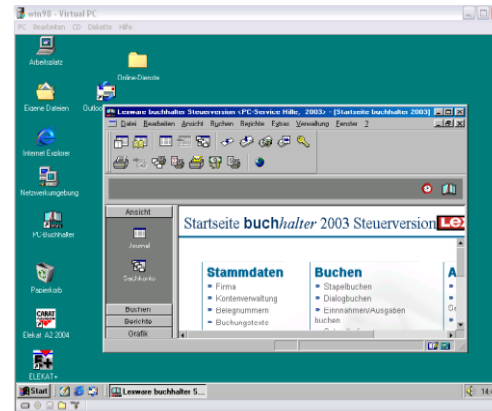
win98 - Virtual PC
PC Bearbeiten CD Diskette Hilfe

Arbeitsplatz
Online-Dienste
Eigene Dateien
Outlo
Internet Explorer
Netzwerkumgebung
PC-Buchhalter
Papierkorb
Elekat A2 2004
ELEKAT+

Lexware buchhalter Steuerversion <PC-Service Hille, 2003> - [Startseite buchhalter 2003]
Datei Bearbeiten Ansicht Buchen Berichte Extras Verwaltung Fenster ?

Ansicht
Journal
Sachkonto
Buchen
Berichte
Grafik

Startseite buchhalter 2003 Steuerversion Le

Stammdaten
• Firma
• Kontenverwaltung
• Belegnummern
• Buchungstexte

Buchen
• Stapelbuchen
• Dialogbuchen
• Einnahmen/Ausgaben buchen

A

Start Lexware buchhalter S...
14